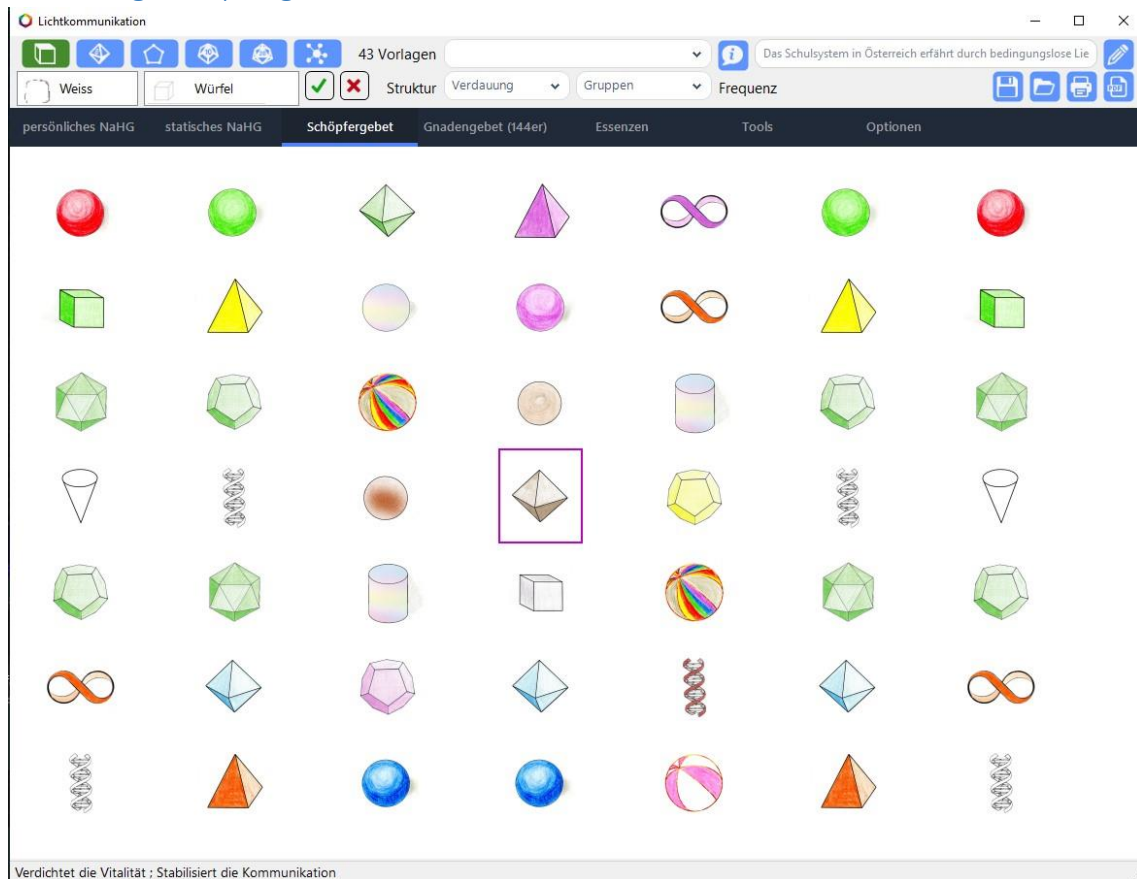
Lichtkommunikation

43 Vorlagen

Das Schulsystem in Österreich erfährt durch bedingungslose Lie

Weiss

Würfel

Struktur Verdauung

Gruppen

Frequenz

persönliches NaHG statisches NaHG Schöpfergebet Gnadengebet (144er) Essenzen Tools Optionen

Verdichtet die Vitalität ; Stabilisiert die Kommunikation